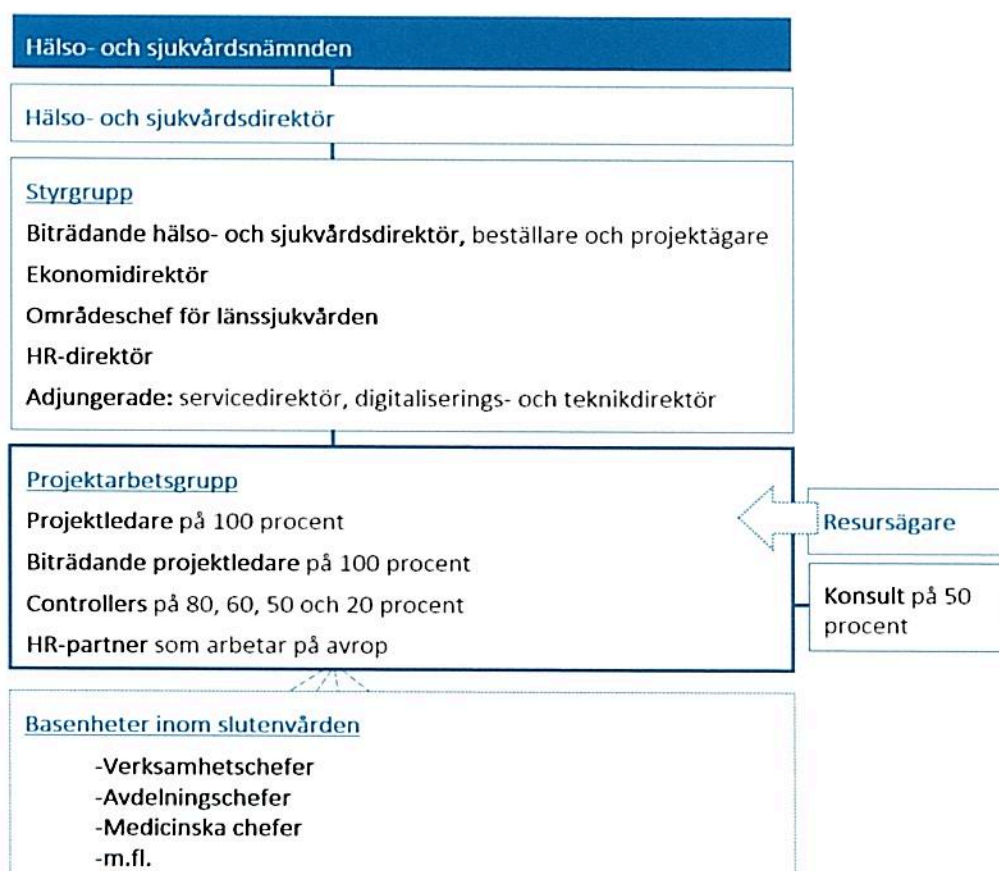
Hälso- och sjukvårdsnämnden

Hälso- och sjukvårdsdirektör

Styrgrupp

Biträdande hälso- och sjukvårdsdirektör, beställare och projektägare

Ekonomidirektör

Områdeschef för länssjukvården

HR-direktör

Adjungerade: servicedirektör, digitaliserings- och teknikdirektör

Projektarbetsgrupp

Projektledare på 100 procent

Biträdande projektledare på 100 procent

Controllers på 80, 60, 50 och 20 procent

HR-partner som arbetar på avrop

Resursägare

Konsult på 50 procent

Basenheter inom slutenvården

-Verksamhetschefer
-Avdelningschefer
-Medicinska chefer
-m.fl.